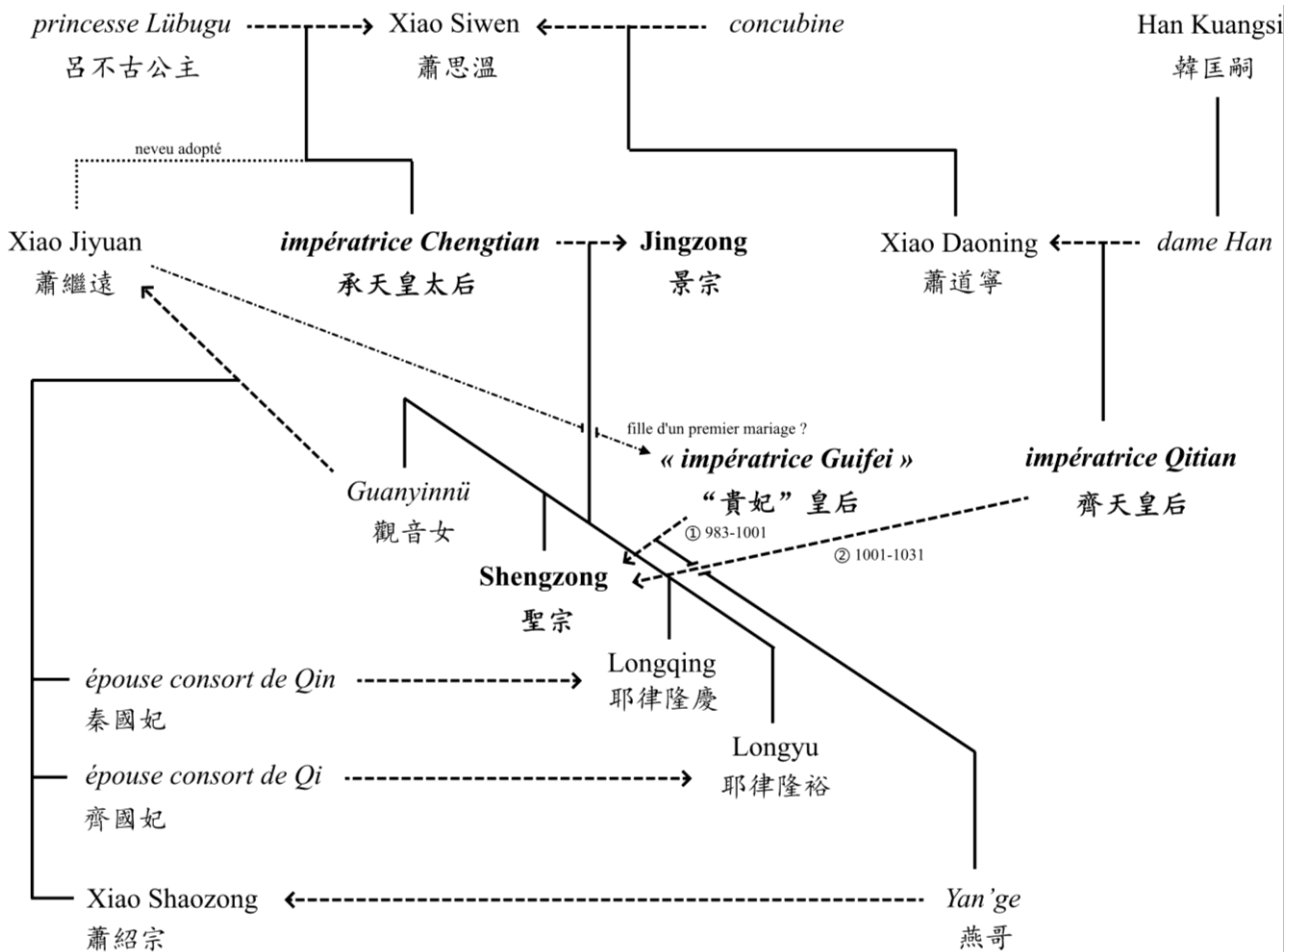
princesse Lübugu
呂不古公主

Xiao Siwen
蕭思溫

concubine

Han Kuangsi
韓匡嗣

neveu adopté

Xiao Jiyuan
蕭繼遠

impératrice Chengtian
承天皇太后

Jingzong
景宗

Xiao Daoning
蕭道寧

dame Han

fille d'un premier mariage ?

« impératrice Guifei »
“貴妃”皇后

impératrice Qitian
齊天皇后

Guanyinnü
觀音女

① 983-1001

② 1001-1031

Shengzong
聖宗

épouse consort de Qin
秦國妃

Longqing
耶律隆慶

Longyu
耶律隆裕

épouse consort de Qi
齊國妃

Xiao Shaozong
蕭紹宗

Yan'ge
燕哥